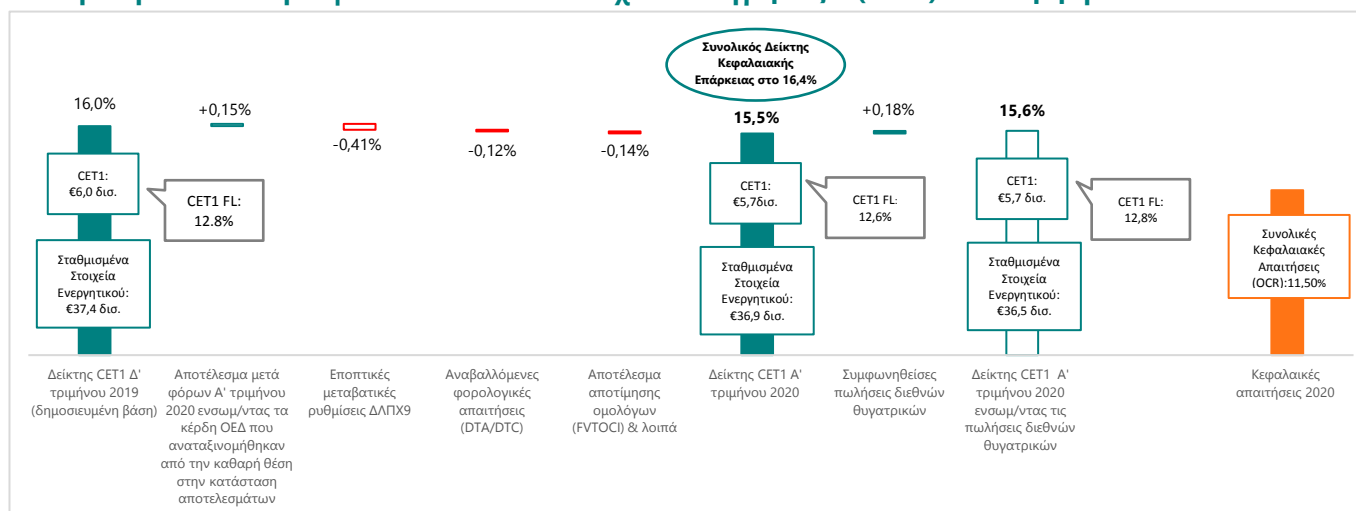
Συνολικός Δείκτης Κεφαλαιακής Επάρκειας στο 16,4%

16,0%

CET1: €6,0 δισ.

Σταθμισμένα Στοιχεία Ενεργητικού: €37,4 δισ.

+0,15%

CET1 FL: 12.8%

-0,41%

-0,12%

-0,14%

15,5%

CET1: €5,7δισ.

Σταθμισμένα Στοιχεία Ενεργητικού: €36,9 δισ.

CET1 FL: 12,6%

+0,18%

15,6%

CET1: €5,7 δισ.

Σταθμισμένα Στοιχεία Ενεργητικού: €36,5 δισ.

CET1 FL: 12,8%

Συνολικές Κεφαλαιακές Απαιτήσεις (OCR):11,50%

Δείκτης CET1 Δ' τριμήνου 2019 (δημοσιευμένη βάση)

Αποτέλεσμα μετά φόρων Α' τριμήνου 2020 ενσωμ/ντας τα κέρδη ΟΕΔ που αναταξινομήθηκαν από την καθαρή θέση στην κατάσταση αποτελεσμάτων

Εποπτικές μεταβατικές ρυθμίσεις ΔΛΠΧ9

Αναβαλλόμενες φορολογικές απαιτήσεις (DTA/DTC)

Αποτέλεσμα αποτίμησης ομολόγων (FVTOCI) & λοιπά

Δείκτης CET1 Α' τριμήνου 2020

Συμφωνηθείσες πωλήσεις διεθνών θυγατρικών

Δείκτης CET1 Α' τριμήνου 2020 ενσωμ/ντας τις πωλήσεις διεθνών θυγατρικών

Κεφαλαιακές απαιτήσεις 2020